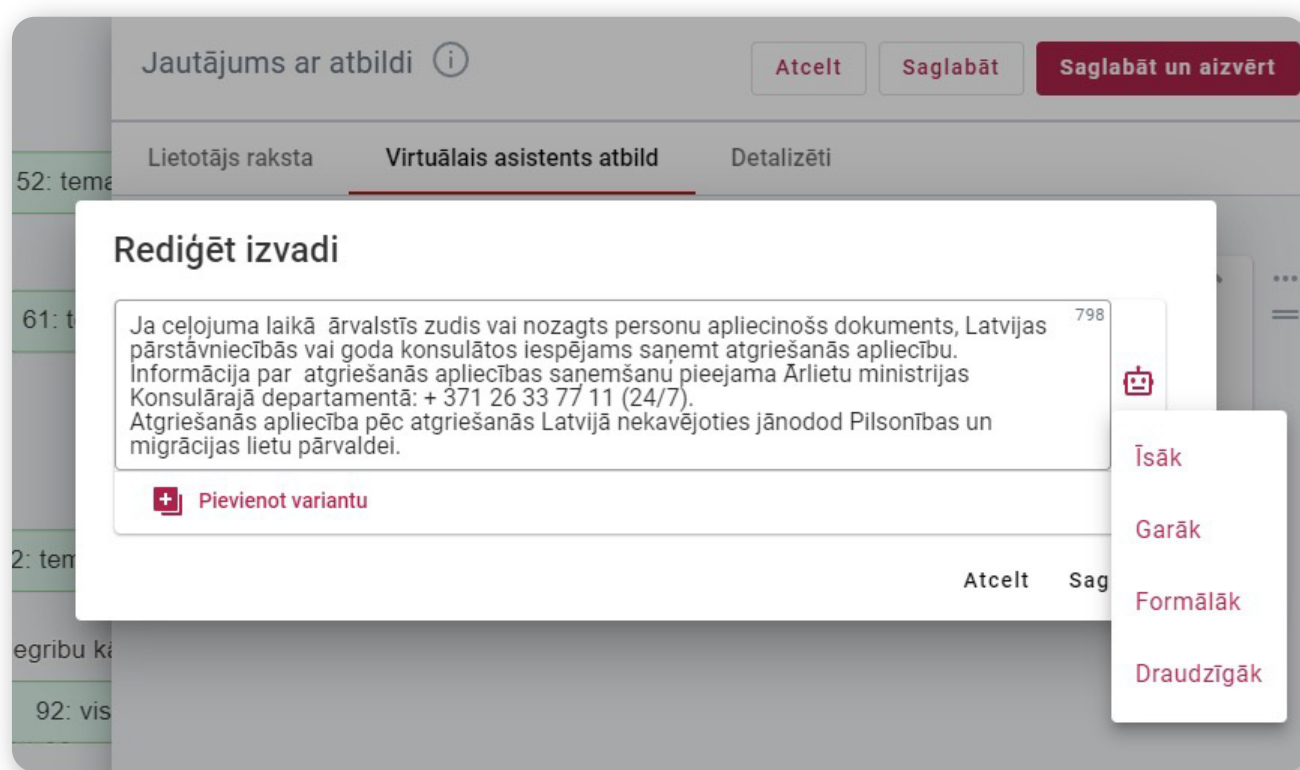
Jautājums ar atbildi ⓘ

Atcelt Saglabāt Saglabāt un aizvērt

Lietotājs raksta Virtuālais asistents atbild Detalizēti

52: tema

61: t

2: tem

egribu ka

92: vis

Rediģēt izvadi

798

Ja ceļojuma laikā ārvalstīs zudis vai nozagts personu apliecinošs dokuments, Latvijas pārstāvniecībās vai goda konsulātos iespējams saņemt atgriešanās apliecību. Informācija par atgriešanās apliecības saņemšanu pieejama Ārlietu ministrijas Konsulārajā departamentā: + 371 26 33 77 11 (24/7).
Atgriešanās apliecība pēc atgriešanās Latvijā nekavējoties jānodod Pilsonības un migrācijas lietu pārvaldei.

Pievienot variantu

Atcelt Sag

Īsāk

Garāk

Formālāk

Draudzīgāk